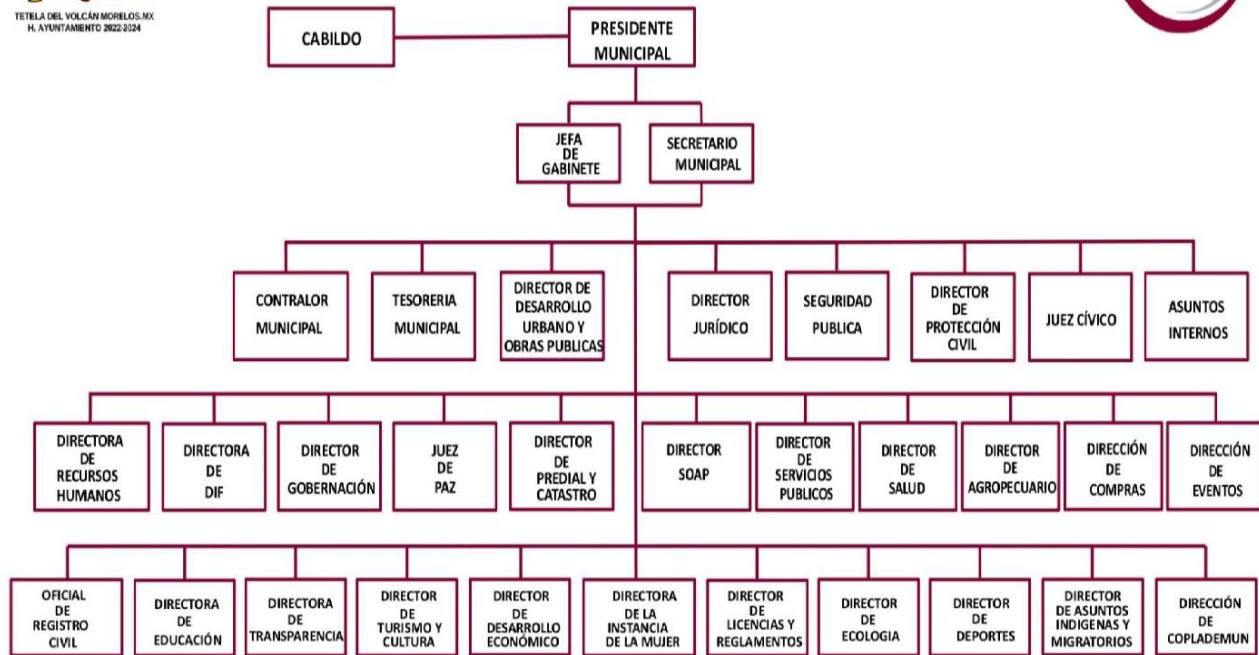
TETELA DEL VOLCÁN MORELOS.MX
H. AYUNTAMIENTO 2022-2024

CABILDO

PRESIDENTE MUNICIPAL

JEFA DE GABINETE

SECRETARIO MUNICIPAL

CONTRALOR MUNICIPAL

TESORERIA MUNICIPAL

DIRECTOR DE DESARROLLO URBANO Y OBRAS PUBLICAS

DIRECTOR JURÍDICO

SEGURIDAD PUBLICA

DIRECTOR DE PROTECCIÓN CIVIL

JUEZ CÍVICO

ASUNTOS INTERNOS

DIRECTORA DE RECURSOS HUMANOS

DIRECTORA DE DIF

DIRECTOR DE GOBERNACIÓN

JUEZ DE PAZ

DIRECTOR DE PREDIAL Y CATASTRO

DIRECTOR SOAP

DIRECTOR DE SERVICIOS PUBLICOS

DIRECTOR DE SALUD

DIRECTOR DE AGROPECUARIO

DIRECCIÓN DE COMPRAS

DIRECCIÓN DE EVENTOS

OFICIAL DE REGISTRO CIVIL

DIRECTORA DE EDUCACIÓN

DIRECTORA DE TRANSPARENCIA

DIRECTOR DE TURISMO Y CULTURA

DIRECTOR DE DESARROLLO ECONÓMICO

DIRECTORA DE LA INSTANCIA DE LA MUJER

DIRECTOR DE LICENCIAS Y REGLAMENTOS

DIRECTOR DE ECOLOGIA

DIRECTOR DE DEPORTES

DIRECTOR DE ASUNTOS INDIGENAS Y MIGRATORIOS

DIRECCIÓN DE COPLADEMUN